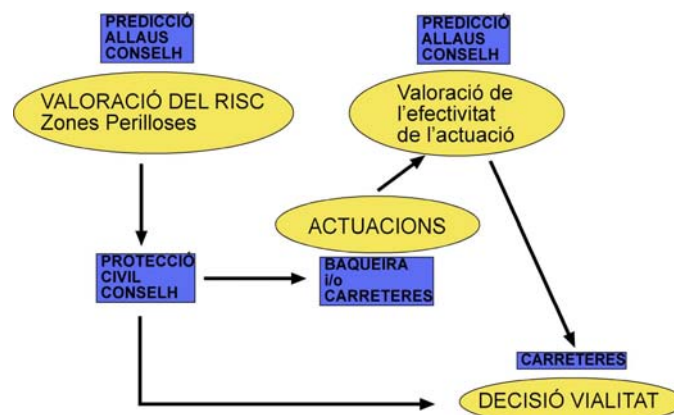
PREDICCIÓ ALLAUS CONSELH

VALORACIÓ DEL RISC
Zones Perilloses

PREDICCIÓ ALLAUS CONSELH

Valoració de l'efectivitat de l'actuació

ACTUACIONS

PROTECCIÓ CIVIL CONSELH

BAQUEIRA i/o CARRETERES

CARRETERES

DECISIÓ VIALITAT